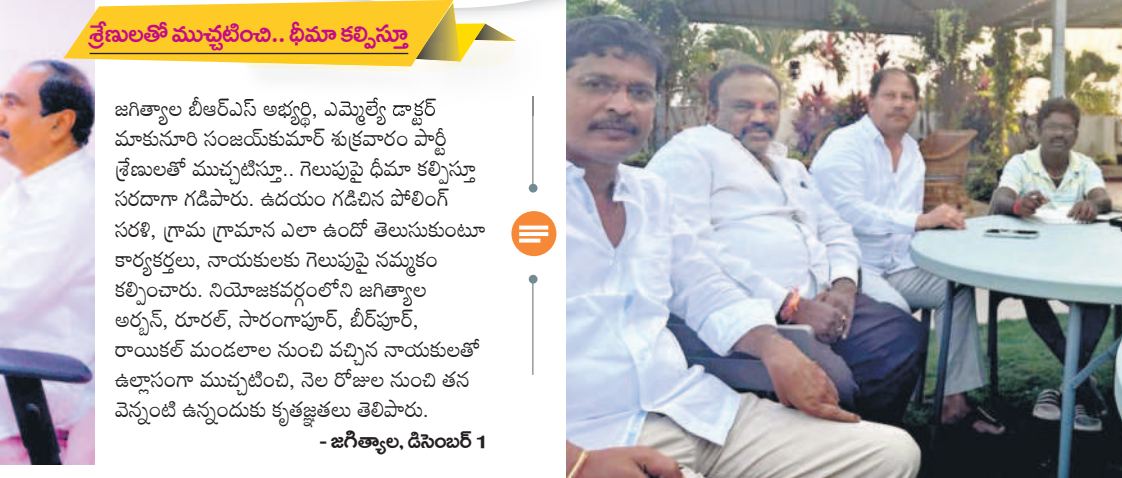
శ్రేణులతో ముచ్చటించి.. ధీమా కల్పిస్తూ

జగిత్యాల బీఆర్ఎస్ అభ్యర్థి, ఎమ్మెల్యే డాక్టర్ మాకునూరి సంజయ్‌కుమార్ శుక్రవారం పార్టీ శ్రేణులతో ముచ్చటిస్తూ.. గెలుపుపై ధీమా కల్పిస్తూ సరదాగా గడిపారు. ఉదయం గడిచిన పోలింగ్ సరళి, గ్రామ గ్రామాన ఎలా ఉందో తెలుసుకుంటూ కార్యకర్తలు, నాయకులకు గెలుపుపై నమ్మకం కల్పించారు. నియోజకవర్గంలోని జగిత్యాల అర్బన్, రూరల్, సారంగాపూర్, బీర్‌పూర్, రాయికల్ మండలాల నుంచి వచ్చిన నాయకులతో ఉల్లాసంగా ముచ్చటించి, నెల రోజుల నుంచి తన వెన్నంటి ఉన్నందుకు కృతజ్ఞతలు తెలిపారు.

- జగిత్యాల, డిసెంబర్ 1